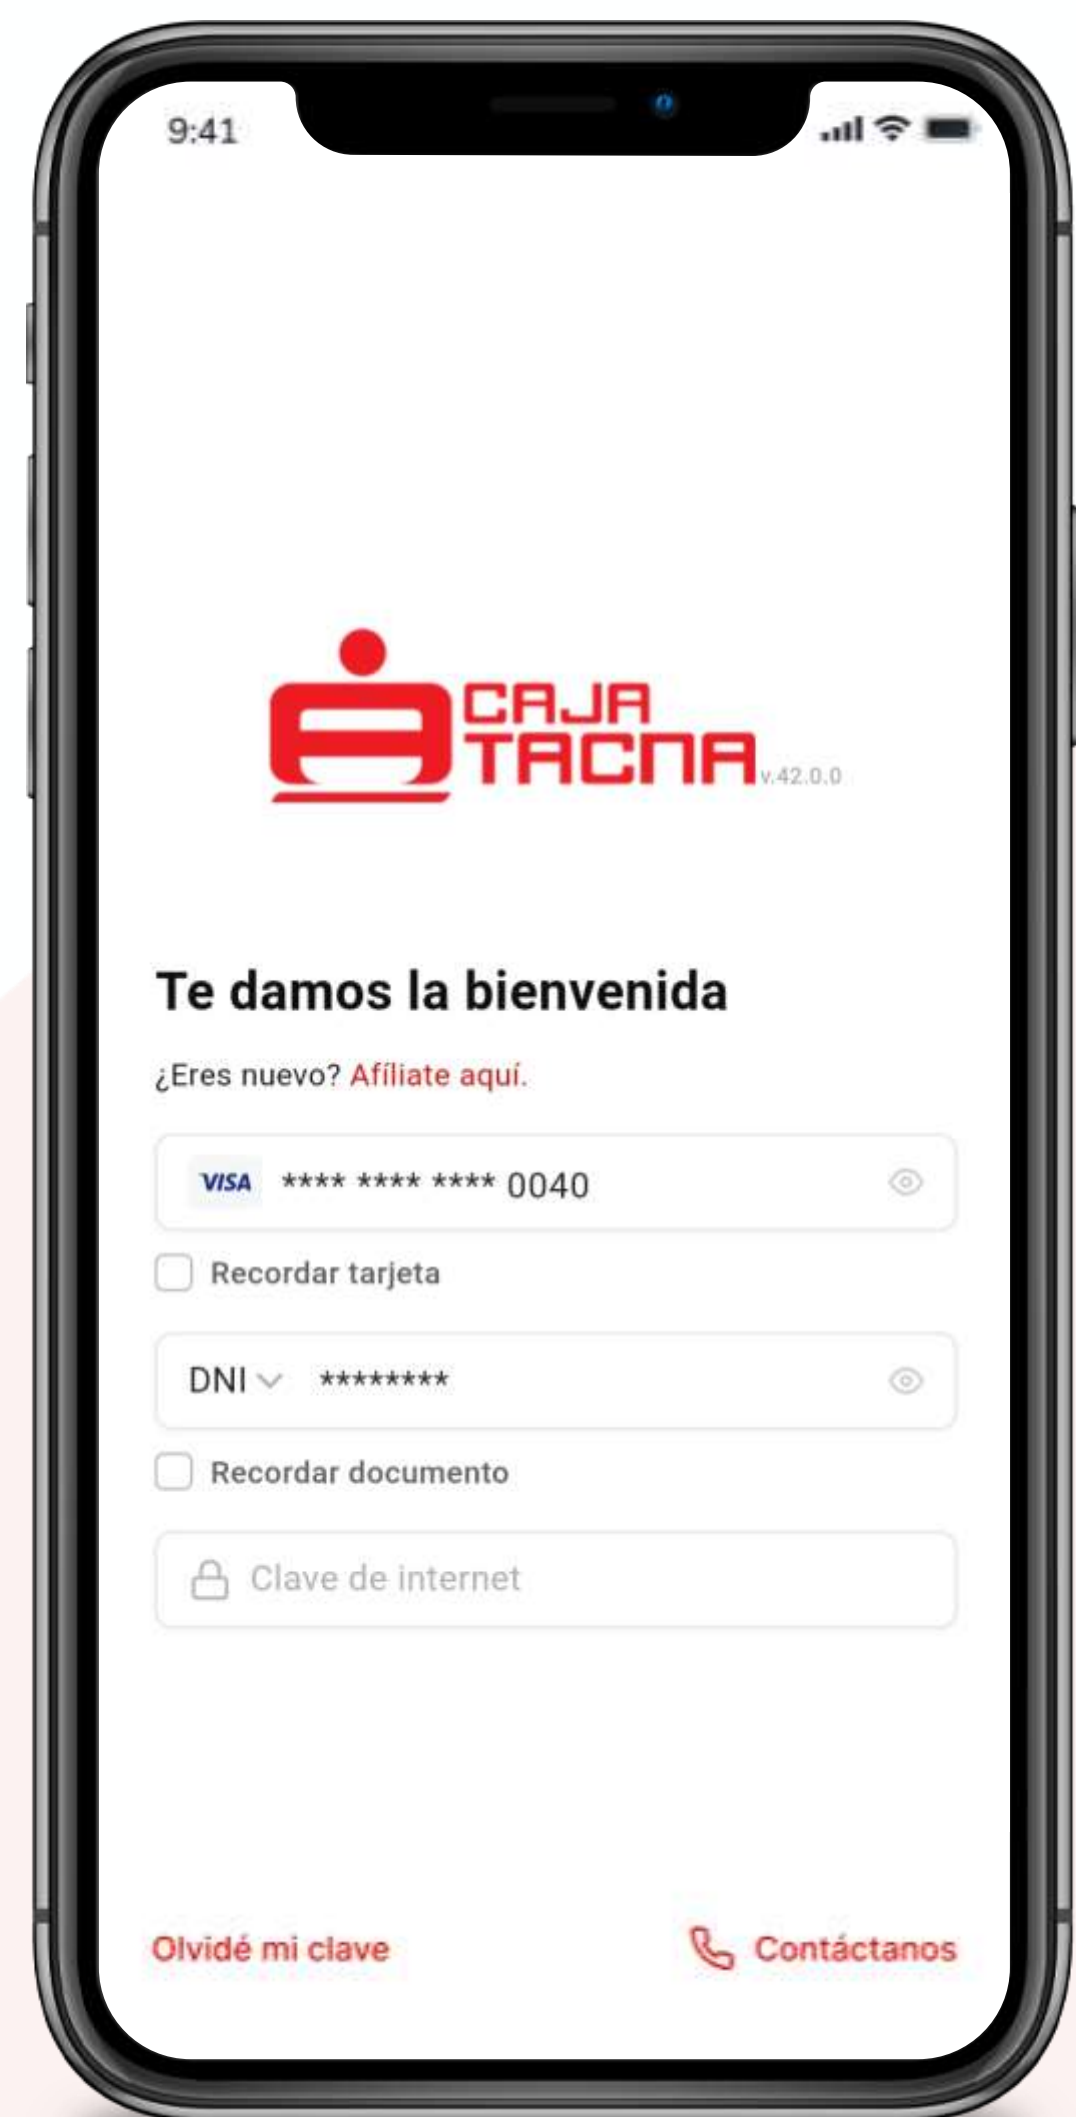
9:41

CAJA TACNA v.42.0.0

Te damos la bienvenida

¿Eres nuevo? Afíliate aquí.

VISA **** **** **** 0040

Recordar tarjeta

DNI ********

Recordar documento

Clave de internet

Olvidé mi clave

Contáctanos